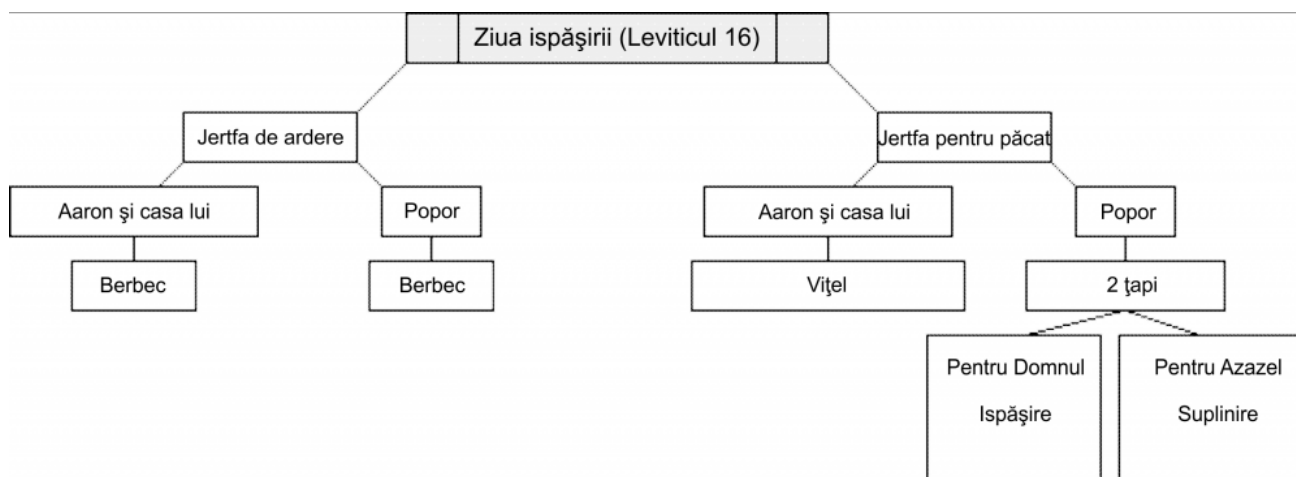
Ziua ispăşirii (Leviticul 16)

Jertfa de ardere

Aaron şi casa lui

Berbec

Popor

Berbec

Jertfa pentru păcat

Aaron şi casa lui

Viţel

Popor

2 ţapi

Pentru Domnul

Ispăşire

Pentru Azazel

Suplinire